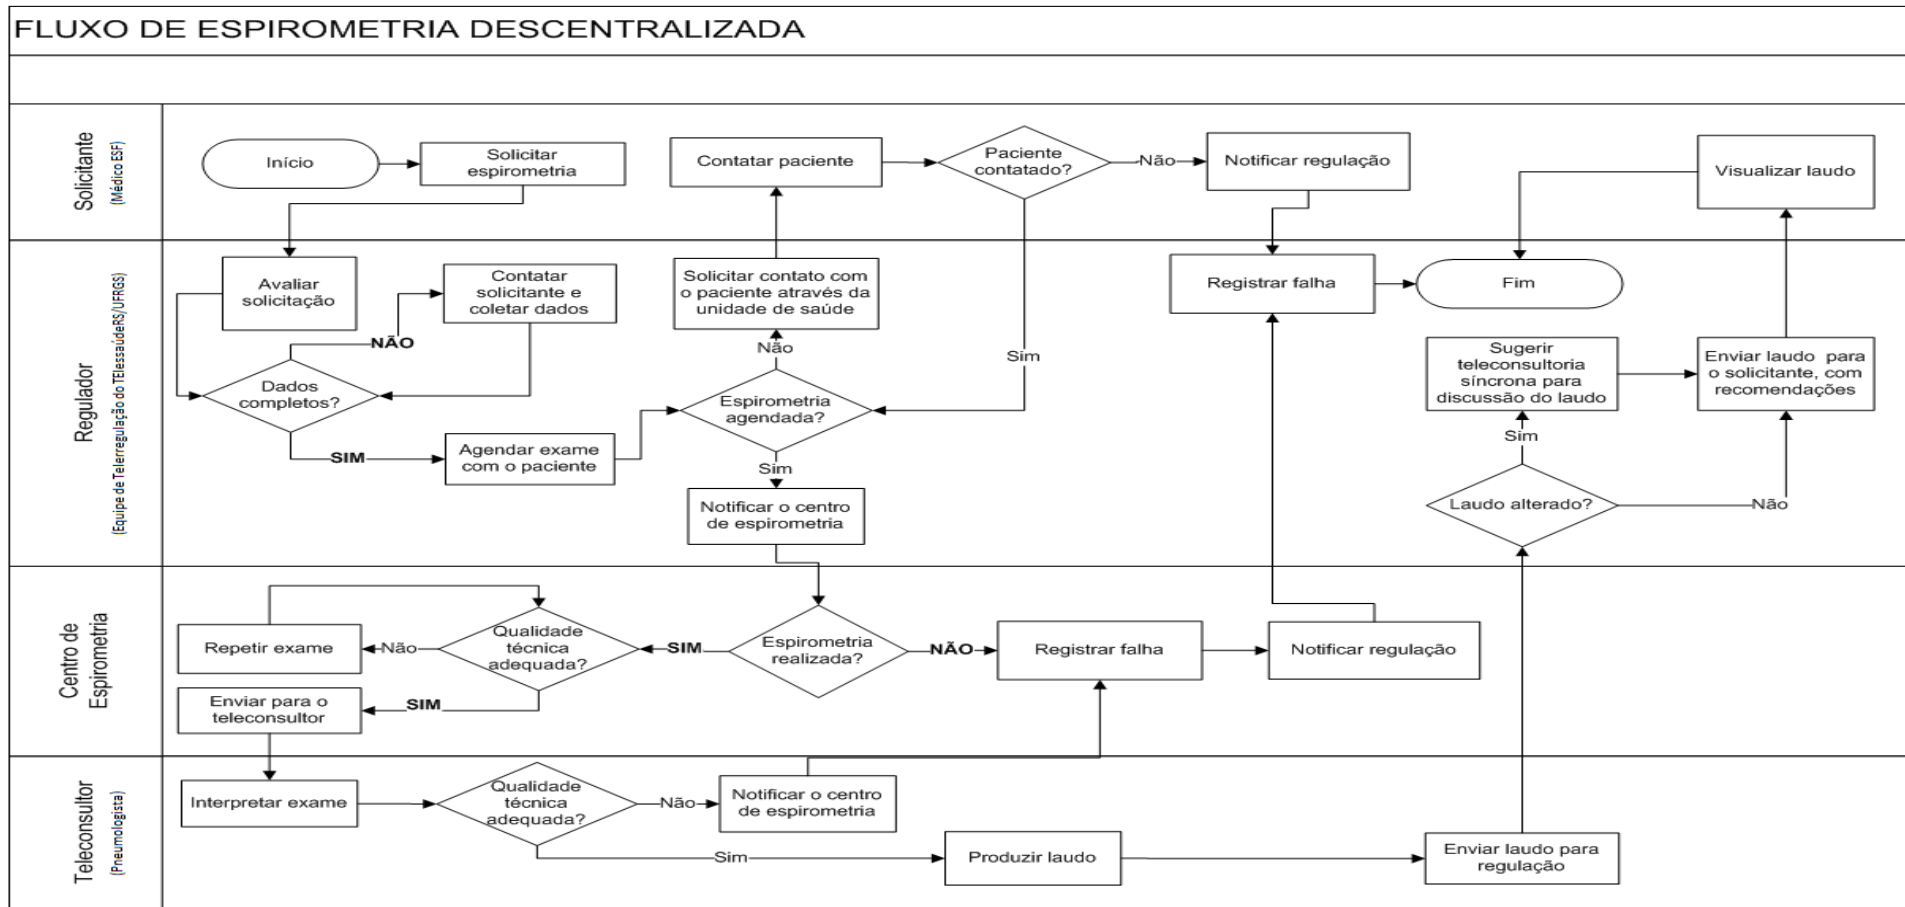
FLUXO DE ESPIROMETRIA DESCENTRALIZADA

Solicitante
(Médico ESF)

Início
Solicitar espirometria
Contatar paciente
Paciente contatado?
Não
Notificar regulação
Visualizar laudo

Regulador
(Equipe de Telerregulação do TelessaúdeRS/UFRGS)

Avaliar solicitação
Contatar solicitante e coletar dados
NÃO
Dados completos?
SIM
Agendar exame com o paciente
Solicitar contato com o paciente através da unidade de saúde
Não
Espirometria agendada?
Sim
Sim
Notificar o centro de espirometria
Registrar falha
Fim
Sugerir teleconsultoria síncrona para discussão do laudo
Enviar laudo para o solicitante, com recomendações
Sim
Laudo alterado?
Não

Centro de Espirometria

Repetir exame
Não
Qualidade técnica adequada?
SIM
Espirometria realizada?
NÃO
Registrar falha
Notificar regulação
Enviar para o teleconsultor
SIM

Teleconsultor
(Pneumologista)

Interpretar exame
Qualidade técnica adequada?
Não
Notificar o centro de espirometria
Sim
Produzir laudo
Enviar laudo para regulação